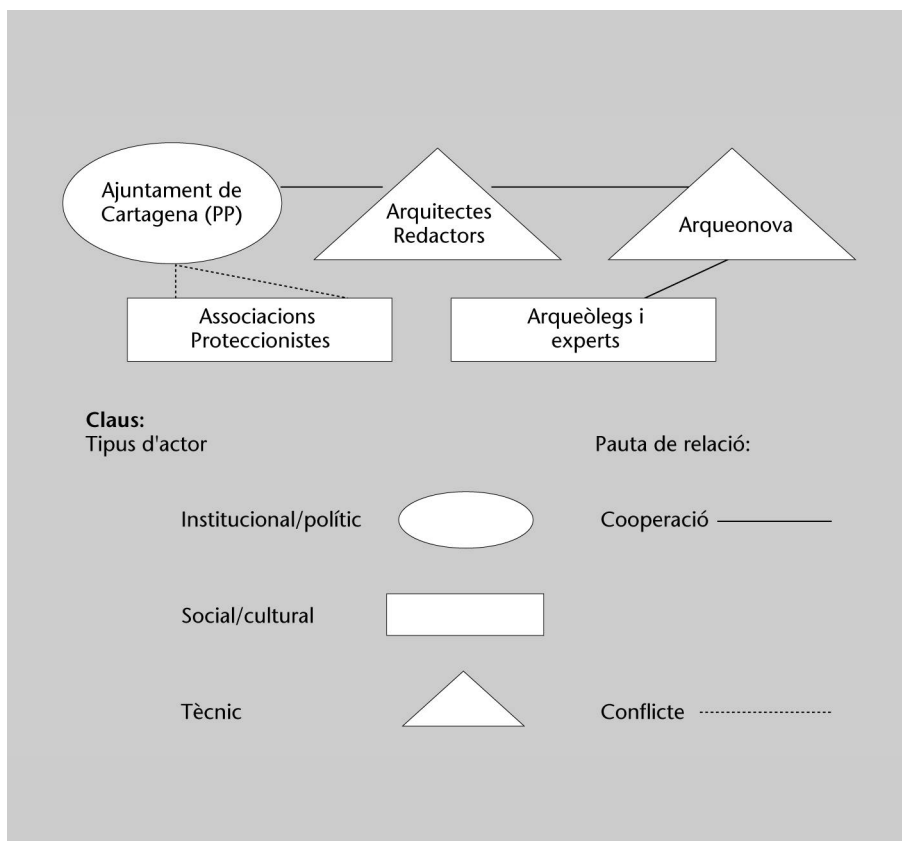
Ajuntament de Cartagena (PP)

Arquitectes Redactors

Arqueonova

Associacions Proteccionistes

Arqueòlegs i experts

**Claus:**
Tipus d'actor

Pauta de relació:

Institucional/polític

Cooperació

Social/cultural

Tècnic

Conflicte